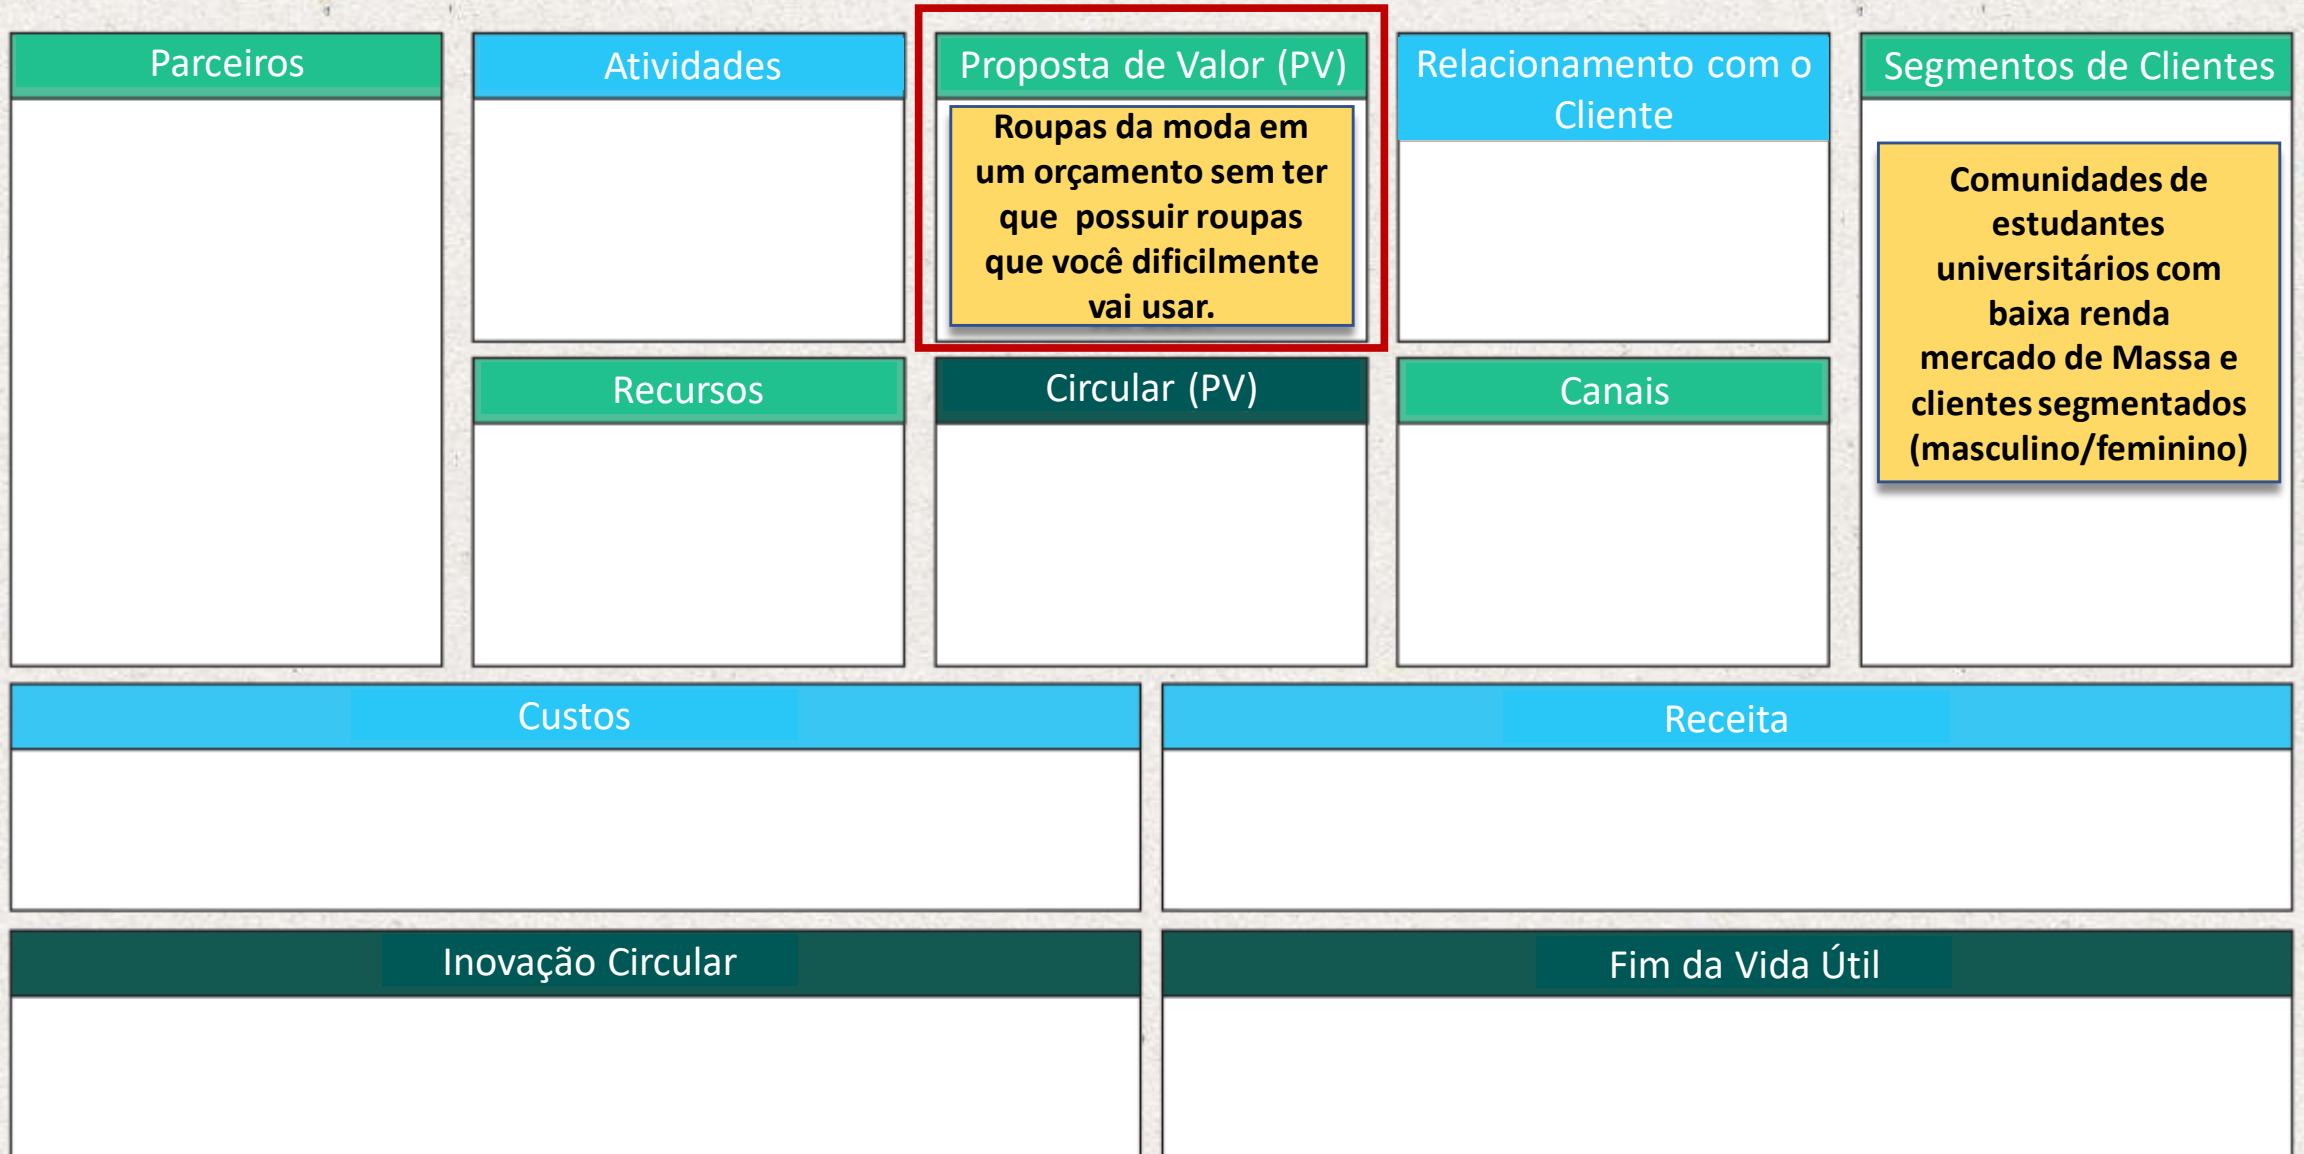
Parceiros

Atividades

Proposta de Valor (PV)

Roupas da moda em um orçamento sem ter que possuir roupas que você dificilmente vai usar.

Relacionamento com o Cliente

Segmentos de Clientes

Comunidades de estudantes universitários com baixa renda mercado de Massa e clientes segmentados (masculino/feminino)

Recursos

Circular (PV)

Canais

Custos

Receita

Inovação Circular

Fim da Vida Útil